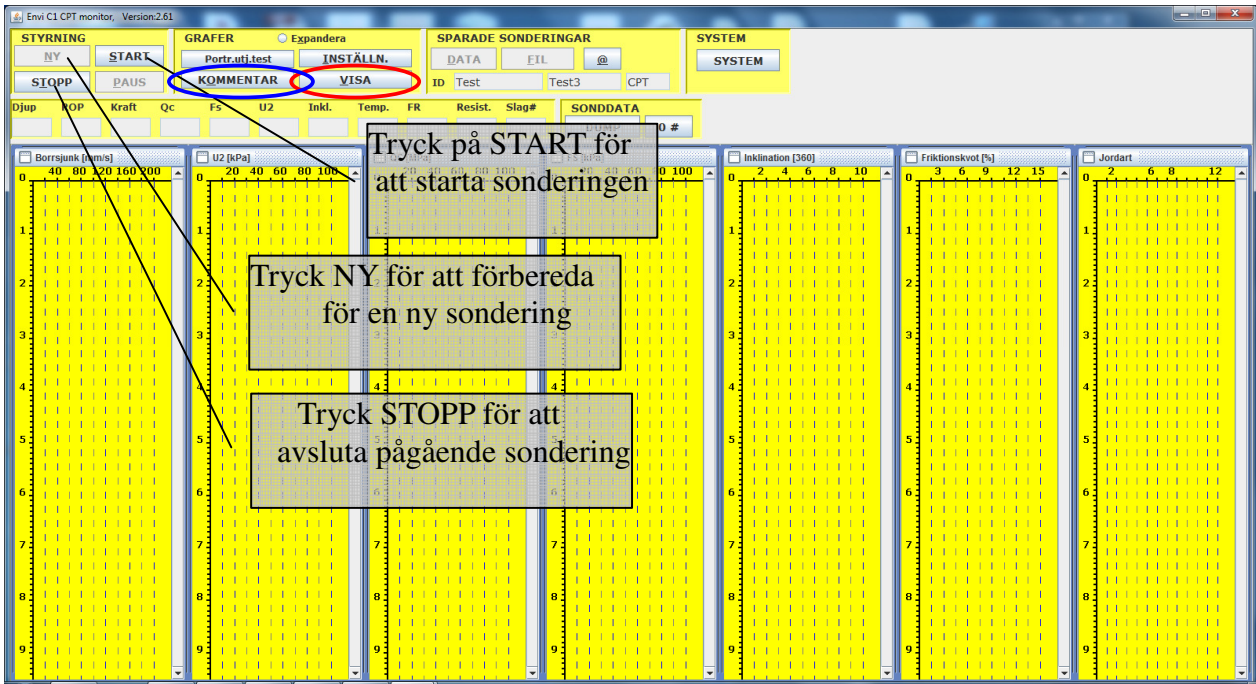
Envi C1 CPT monitor, Version:2.61

STYRNING
NY
START
STOPP
PAUS

GRAFER
Expandera
Portr.utj.test
INSTÄLLN.
KOMMENTAR
VISA

SPARADE SONDERINGAR
DATA
FIL
@
ID Test
Test3
CPT

SYSTEM
SYSTEM

Djup
ROP
Kraft
Qc
Fs
U2
Inkl.
Temp.
FR
Resist.
Slag#

SONDDATA
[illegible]
0 #

Borrsjunk [mm/s]
40 80 120 160 200

U2 [kPa]
20 40 60 80 100

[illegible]
20 40 60 80 100

FS [kPa]
40 60 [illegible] 100

Inklination [360]
2 4 6 8 10

Friktionskvot [%]
3 6 9 12 15

Jordart
2 6 8 12

0 1 2 3 4 5 6 7 8 9

Tryck på START för att starta sonderingen

Tryck NY för att förbereda för en ny sondering

Tryck STOPP för att avsluta pågående sondering